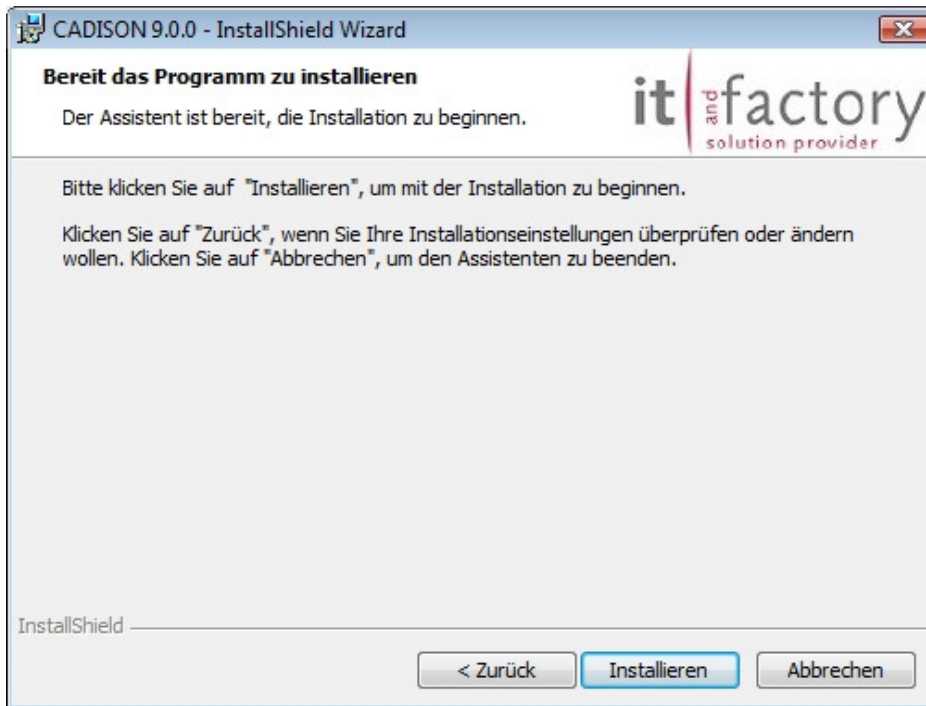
CADISON 9.0.0 - InstallShield Wizard

Bereit das Programm zu installieren

Der Assistent ist bereit, die Installation zu beginnen.

it and factory
solution provider

Bitte klicken Sie auf "Installieren", um mit der Installation zu beginnen.

Klicken Sie auf "Zurück", wenn Sie Ihre Installationseinstellungen überprüfen oder ändern wollen. Klicken Sie auf "Abbrechen", um den Assistenten zu beenden.

InstallShield

< Zurück | Installieren | Abbrechen